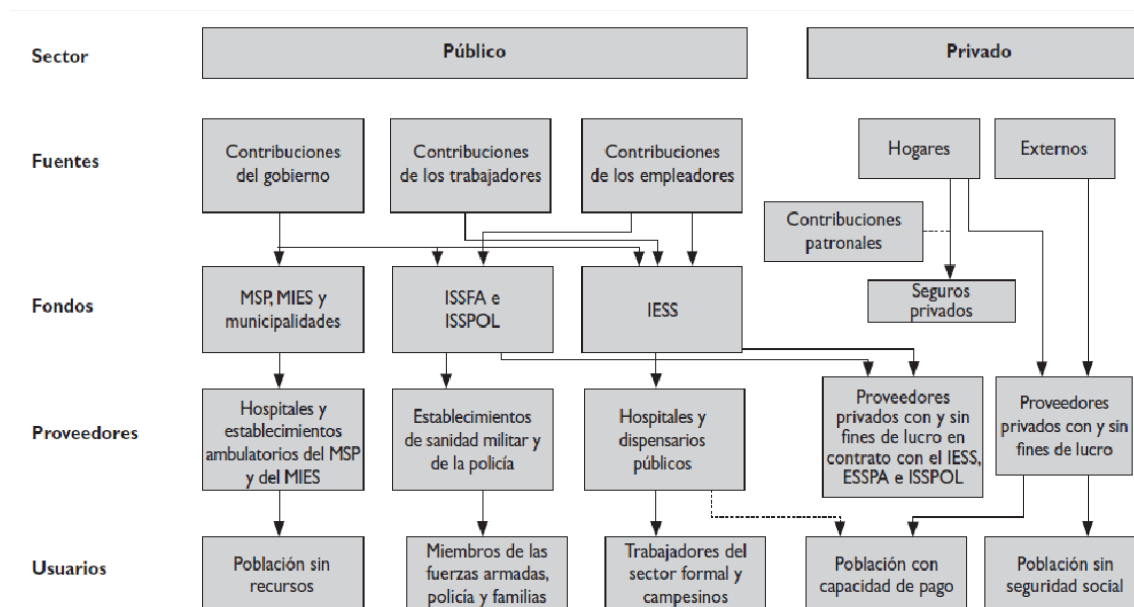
Sector

Público

Privado

Fuentes

Contribuciones del gobierno

Contribuciones de los trabajadores

Contribuciones de los empleadores

Hogares

Externos

Contribuciones patronales

Fondos

MSP, MIES y municipalidades

ISSFA e ISSPOL

IESS

Seguros privados

Proveedores

Hospitales y establecimientos ambulatorios del MSP y del MIES

Establecimientos de sanidad militar y de la policía

Hospitales y dispensarios públicos

Proveedores privados con y sin fines de lucro en contrato con el IESS, ESSPA e ISSPOL

Proveedores privados con y sin fines de lucro

Usuarios

Población sin recursos

Miembros de las fuerzas armadas, policía y familias

Trabajadores del sector formal y campesinos

Población con capacidad de pago

Población sin seguridad social